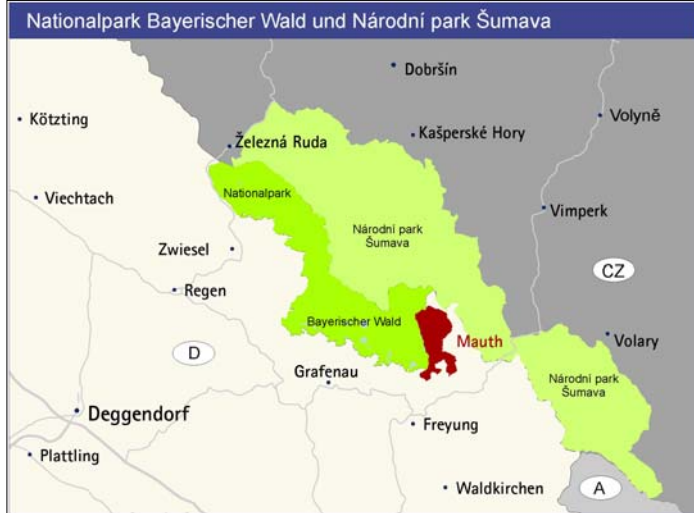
Nationalpark Bayerischer Wald und Národní park Šumava

Dobršín
Kötzting
Volyně
Železná Ruda
Kašperské Hory
Nationalpark
Viechtach
Národní park Šumava
Vimperk
Zwiesel
CZ
Regen
Bayerischer Wald
Volary
D
Mauth
Grafenau
Národní park Šumava
Deggendorf
Freyung
Plattling
Waldkirchen
A